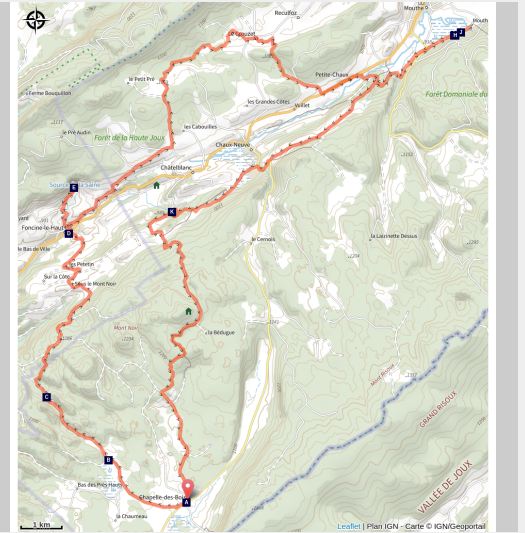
Reculfoz
Mouthe
Mouth
H
J
Le Crouzet
le Petit Pré
Petite-Chaux
Ferme Bouquillon
les Grandes Côtes
Vuillet
Forêt Domaniale du
le Pré Audin
les Caboulies
Forêt de la Haute Joux
Chaux-Neuve
Châtelblanc
Source de la Saine
E
Foncine-le-Haut
D
K
le Cernois
la Lacinette Dessus
Le Bas de Ville
les Prêtets
Sur la Côte
Sous le Mont Noir
Mont Noir
Mont Noir
la Bédugue
C
Mont Risoux
GRAND RISOUX
B
Bas des Prés Hauts
Chapelle-des-Bois
A
la Chaumeau
VALLÉE DE JOUX
1 km
Leaflet | Plan IGN - Carte © IGN/Geoportail